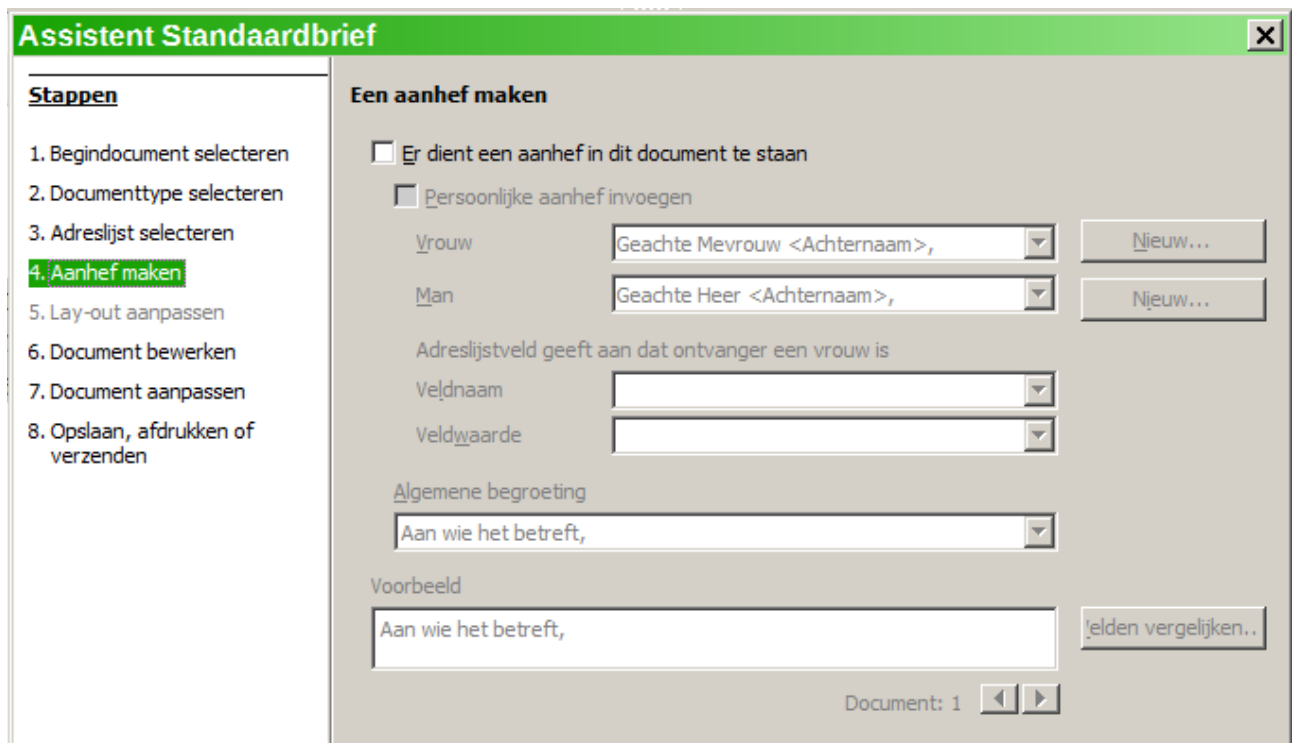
Assistent Standaardbrief

Stappen

1. Begindocument selecteren
2. Documenttype selecteren
3. Adreslijst selecteren
4. Aanhef maken
5. Lay-out aanpassen
6. Document bewerken
7. Document aanpassen
8. Opslaan, afdrukken of verzenden

Een aanhef maken

Er dient een aanhef in dit document te staan

Persoonlijke aanhef invoegen

Vrouw Geachte Mevrouw <Achternaam>, Nieuw...

Man Geachte Heer <Achternaam>, Nieuw...

Adreslijstveld geeft aan dat ontvanger een vrouw is

Veldnaam

Veldwaarde

Algemene begroeting

Aan wie het betreft,

Voorbeeld

Aan wie het betreft,

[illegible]elden vergelijken..

Document: 1